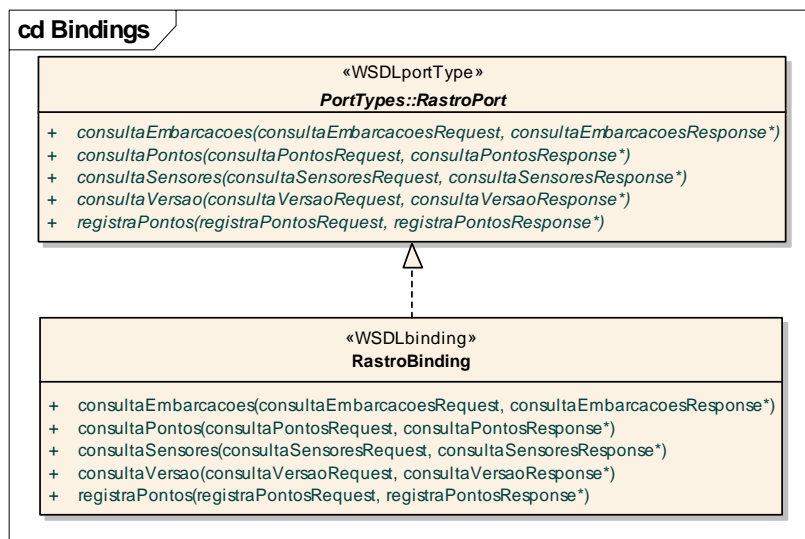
cd Bindings

«WSDLportType»
PortTypes::RastroPort

+ consultaEmbarcacoes(consultaEmbarcacoesRequest, consultaEmbarcacoesResponse*)
+ consultaPontos(consultaPontosRequest, consultaPontosResponse*)
+ consultaSensores(consultaSensoresRequest, consultaSensoresResponse*)
+ consultaVersao(consultaVersaoRequest, consultaVersaoResponse*)
+ registraPontos(registraPontosRequest, registraPontosResponse*)

«WSDLbinding»
RastroBinding

+ consultaEmbarcacoes(consultaEmbarcacoesRequest, consultaEmbarcacoesResponse*)
+ consultaPontos(consultaPontosRequest, consultaPontosResponse*)
+ consultaSensores(consultaSensoresRequest, consultaSensoresResponse*)
+ consultaVersao(consultaVersaoRequest, consultaVersaoResponse*)
+ registraPontos(registraPontosRequest, registraPontosResponse*)